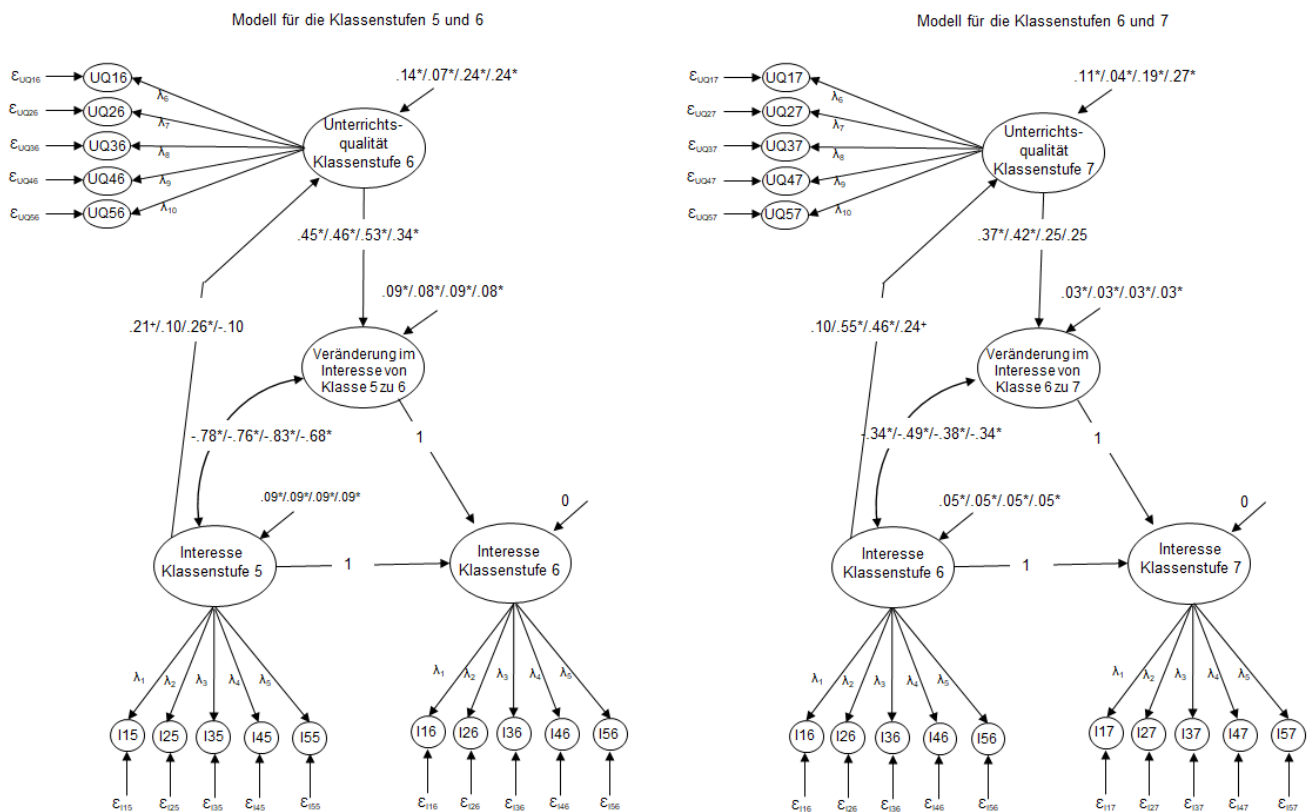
Modell für die Klassenstufen 5 und 6

$\varepsilon_{UQ16}$ UQ16
$\varepsilon_{UQ26}$ UQ26
$\varepsilon_{UQ36}$ UQ36
$\varepsilon_{UQ46}$ UQ46
$\varepsilon_{UQ56}$ UQ56

$\lambda_6$ $\lambda_7$ $\lambda_8$ $\lambda_9$ $\lambda_{10}$

.14*/.07*/.24*/.24*

Unterrichts-qualität Klassenstufe 6

.45*/.46*/.53*/.34*

.09*/.08*/.09*/.08*

.21+/.10/.26*/-.10

Veränderung im Interesse von Klasse 5 zu 6

-.78*/-.76*/-.83*/-.68*

1

.09*/.09*/.09*/.09*

0

Interesse Klassenstufe 5

1

Interesse Klassenstufe 6

$\lambda_1$ $\lambda_2$ $\lambda_3$ $\lambda_4$ $\lambda_5$

$\lambda_1$ $\lambda_2$ $\lambda_3$ $\lambda_4$ $\lambda_5$

I15 I25 I35 I45 I55

I16 I26 I36 I46 I56

$\varepsilon_{I15}$ $\varepsilon_{I25}$ $\varepsilon_{I35}$ $\varepsilon_{I45}$ $\varepsilon_{I55}$

$\varepsilon_{I16}$ $\varepsilon_{I26}$ $\varepsilon_{I36}$ $\varepsilon_{I46}$ $\varepsilon_{I56}$

Modell für die Klassenstufen 6 und 7

$\varepsilon_{UQ17}$ UQ17
$\varepsilon_{UQ27}$ UQ27
$\varepsilon_{UQ37}$ UQ37
$\varepsilon_{UQ47}$ UQ47
$\varepsilon_{UQ57}$ UQ57

$\lambda_6$ $\lambda_7$ $\lambda_8$ $\lambda_9$ $\lambda_{10}$

.11*/.04*/.19*/.27*

Unterrichts-qualität Klassenstufe 7

.37*/.42*/.25/.25

.03*/.03*/.03*/.03*

.10/.55*/.46*/.24+

Veränderung im Interesse von Klasse 6 zu 7

-.34*/-.49*/-.38*/-.34*

1

.05*/.05*/.05*/.05*

0

Interesse Klassenstufe 6

1

Interesse Klassenstufe 7

$\lambda_1$ $\lambda_2$ $\lambda_3$ $\lambda_4$ $\lambda_5$

$\lambda_1$ $\lambda_2$ $\lambda_3$ $\lambda_4$ $\lambda_5$

I16 I26 I36 I46 I56

I17 I27 I37 I47 I57

$\varepsilon_{I16}$ $\varepsilon_{I26}$ $\varepsilon_{I36}$ $\varepsilon_{I46}$ $\varepsilon_{I56}$

$\varepsilon_{I17}$ $\varepsilon_{I27}$ $\varepsilon_{I37}$ $\varepsilon_{I47}$ $\varepsilon_{I57}$